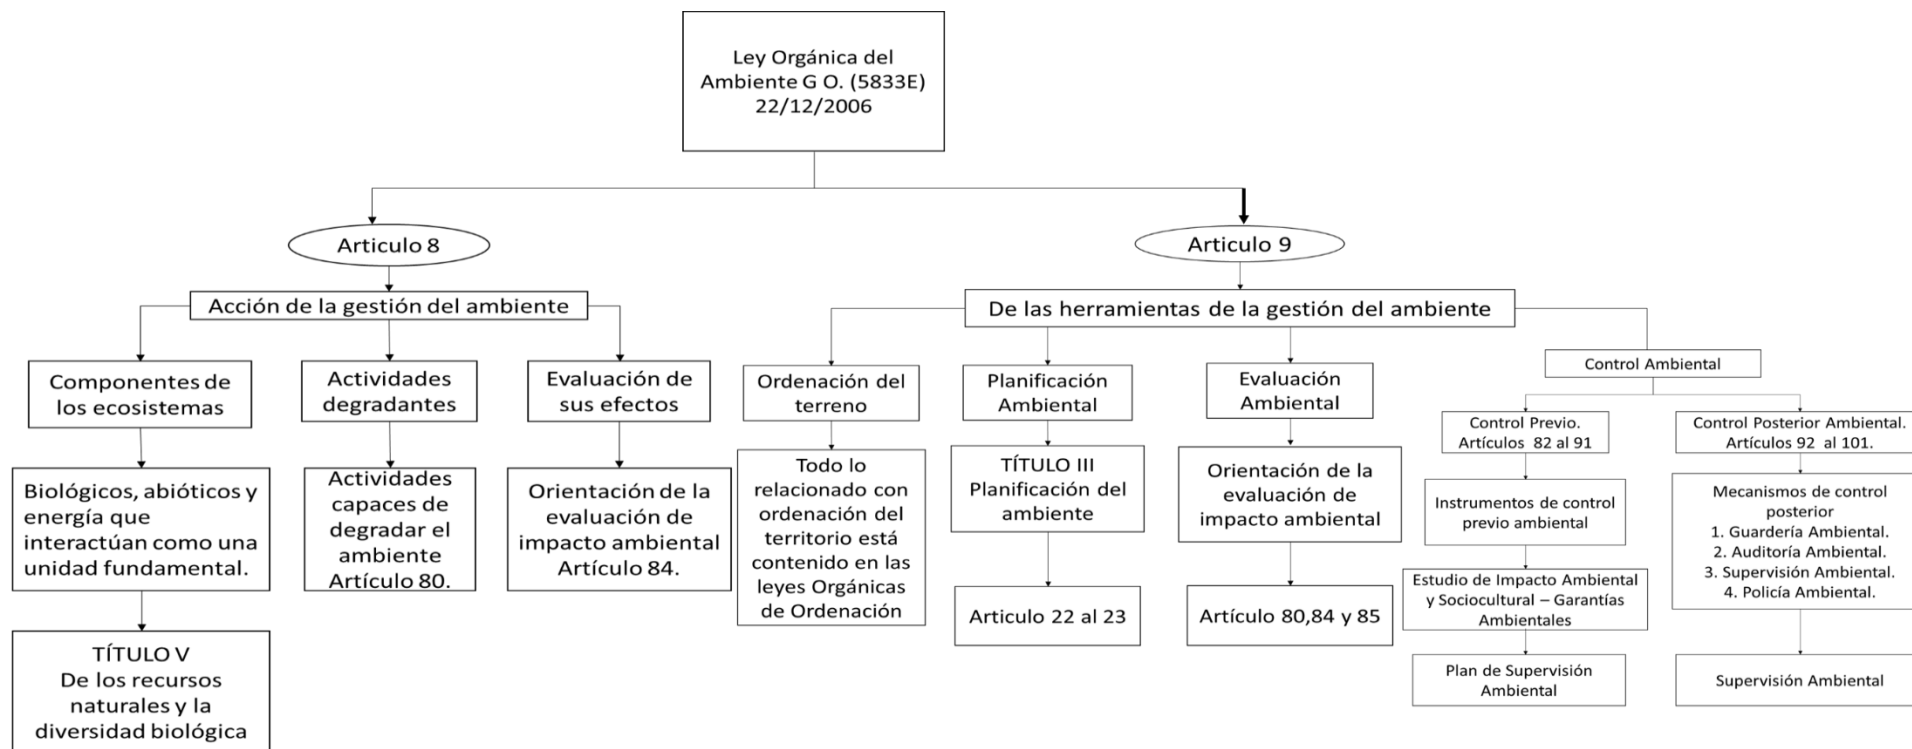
Ley Orgánica del Ambiente G O. (5833E) 22/12/2006

Articulo 8

Acción de la gestión del ambiente

Componentes de los ecosistemas

Biológicos, abióticos y energía que interactúan como una unidad fundamental.

TÍTULO V
De los recursos naturales y la diversidad biológica

Actividades degradantes

Actividades capaces de degradar el ambiente Artículo 80.

Evaluación de sus efectos

Orientación de la evaluación de impacto ambiental Artículo 84.

Articulo 9

De las herramientas de la gestión del ambiente

Ordenación del terreno

Todo lo relacionado con ordenación del territorio está contenido en las leyes Orgánicas de Ordenación

Planificación Ambiental

TÍTULO III
Planificación del ambiente

Articulo 22 al 23

Evaluación Ambiental

Orientación de la evaluación de impacto ambiental

Artículo 80,84 y 85

Control Ambiental

Control Previo. Artículos 82 al 91

Instrumentos de control previo ambiental

Estudio de Impacto Ambiental y Sociocultural – Garantías Ambientales

Plan de Supervisión Ambiental

Control Posterior Ambiental. Artículos 92 al 101.

Mecanismos de control posterior
1. Guardería Ambiental.
2. Auditoría Ambiental.
3. Supervisión Ambiental.
4. Policía Ambiental.

Supervisión Ambiental